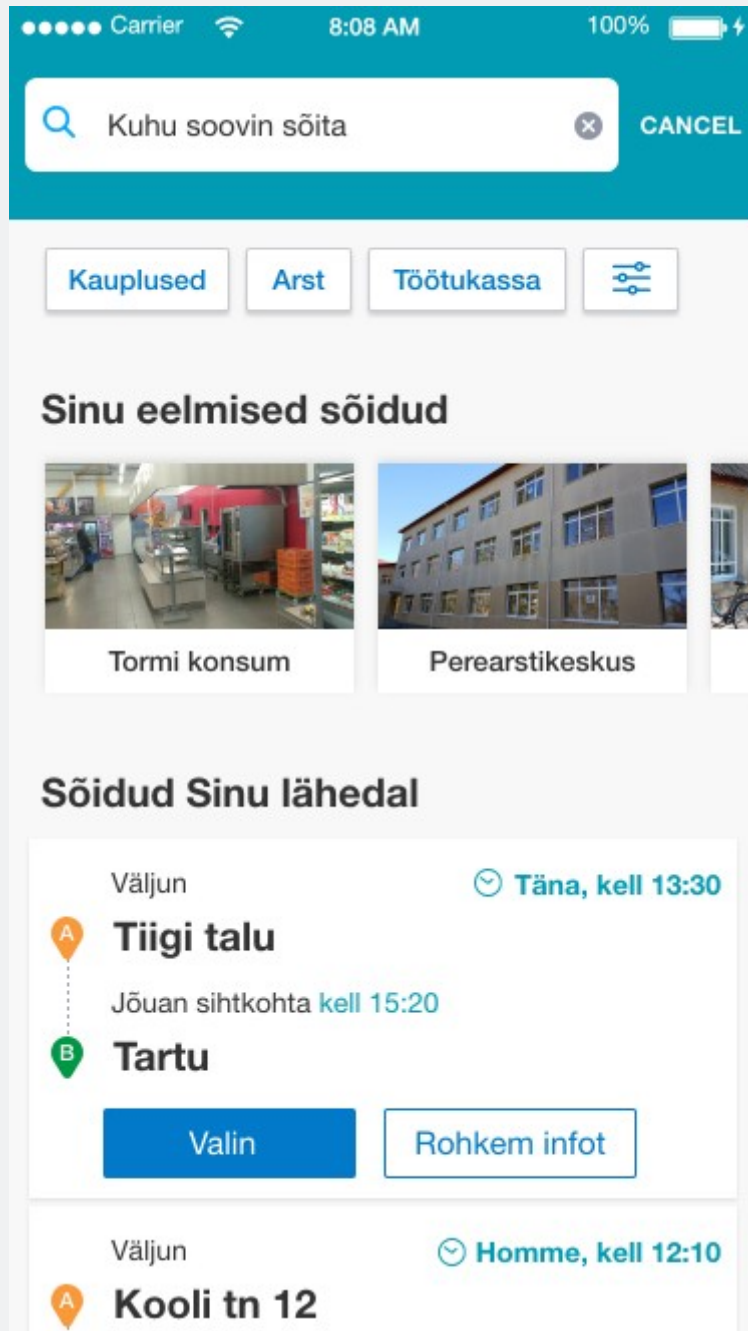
●●●●● Carrier 8:08 AM 100%

Kuhu soovin sõita

CANCEL

Kauplused

Arst

Töötukassa

Sinu eelmised sõidud

Tormi konsum

Perearstikeskus

Sõidud Sinu lähedal

Väljun

Täna, kell 13:30

A

Tiigi talu

Jõuan sihtkohta kell 15:20

B

Tartu

Valin

Rohkem infot

Väljun

Homme, kell 12:10

A

Kooli tn 12